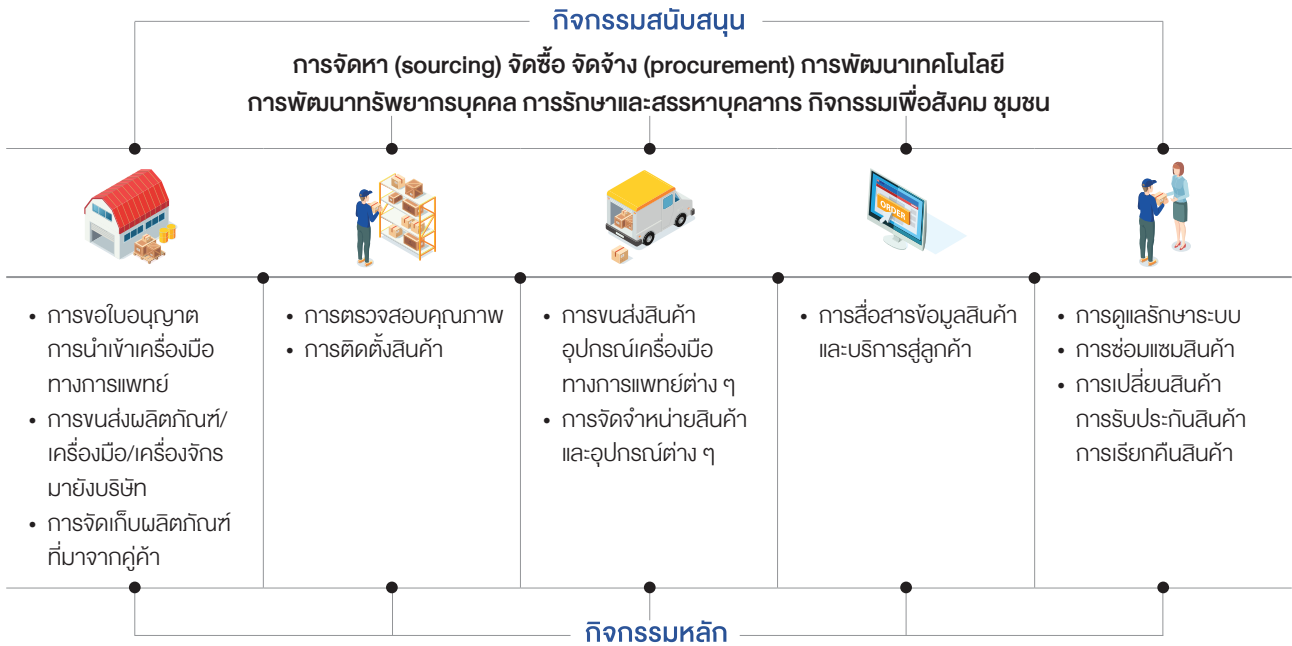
กิจกรรมสนับสนุน

การจัดหา (sourcing) จัดซื้อ จัดจ้าง (procurement) การพัฒนาเทคโนโลยี การพัฒนาทรัพยากรบุคคล การรักษาและสรรหาบุคลากร กิจกรรมเพื่อสังคม ชุมชน

ORDER

- การขอใบอนุญาตการนำเข้าเครื่องมือทางการแพทย์
- การขนส่งผลิตภัณฑ์/เครื่องมือ/เครื่องจักรมายังบริษัท
- การจัดเก็บผลิตภัณฑ์ที่มาจากคู่ค้า

- การตรวจสอบคุณภาพ
- การติดตั้งสินค้า

- การขนส่งสินค้าอุปกรณ์เครื่องมือทางการแพทย์ต่าง ๆ
- การจัดจำหน่ายสินค้าและอุปกรณ์ต่าง ๆ

- การสื่อสารข้อมูลสินค้าและบริการสู่ลูกค้า

- การดูแลรักษาระบบ
- การซ่อมแซมสินค้า
- การเปลี่ยนสินค้า การรับประกันสินค้า การเรียกคืนสินค้า

กิจกรรมหลัก